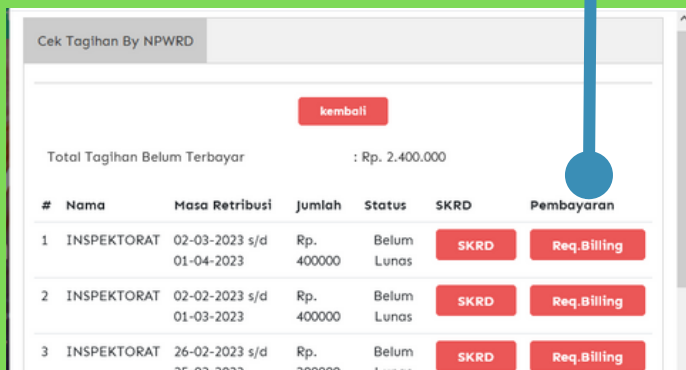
Cek Tagihan By NPWRD

kembali

Total Tagihan Belum Terbayar : Rp. 2.400.000

| # | Nama | Masa Retribusi | Jumlah | Status | SKRD | Pembayaran |
|---|---|---|---|---|---|---|
| 1 | INSPEKTORAT | 02-03-2023 s/d 01-04-2023 | Rp. 400000 | Belum Lunas | SKRD | Req.Billing |
| 2 | INSPEKTORAT | 02-02-2023 s/d 01-03-2023 | Rp. 400000 | Belum Lunas | SKRD | Req.Billing |
| 3 | INSPEKTORAT | 26-02-2023 s/d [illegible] | Rp. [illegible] | Belum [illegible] | SKRD | Req.Billing |